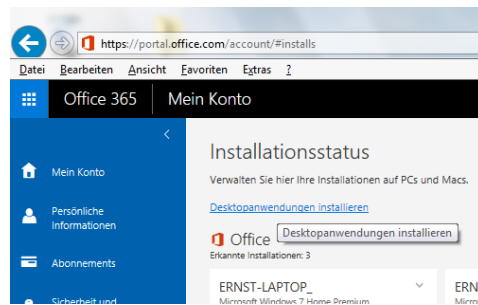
https://portal.office.com/account/#installs

Datei Bearbeiten Ansicht Favoriten Extras ?

Office 365 Mein Konto

Mein Konto

Persönliche Informationen

Abonnements

Sicherheit und

Installationsstatus

Verwalten Sie hier Ihre Installationen auf PCs und Macs.

Desktopanwendungen installieren

Office

Desktopanwendungen installieren

Erkannte Installationen: 3

ERNST-LAPTOP_

Microsoft Windows 7 Home Premium

ERN

Micro